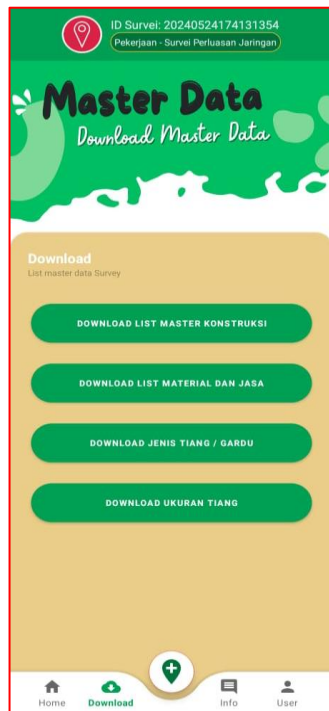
ID Survei: 20240524174131354
Pekerjaan - Survei Perluasan Jaringan

Master Data
Download Master Data

Download
List master data Survey

DOWNLOAD LIST MASTER KONSTRUKSI

DOWNLOAD LIST MATERIAL DAN JASA

DOWNLOAD JENIS TIANG / GARDU

DOWNLOAD UKURAN TIANG

Home
Download
Info
User